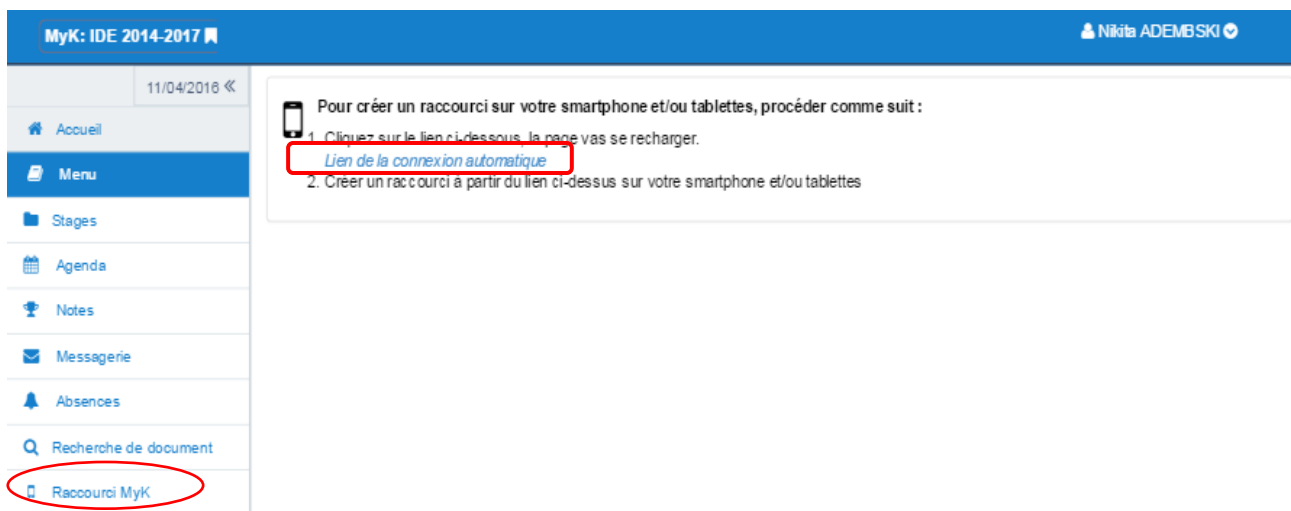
MyK: IDE 2014-2017

Nikita ADEMBSKI

11/04/2016 «

Accueil

Menu

Stages

Agenda

Notes

Messagerie

Absences

Recherche de document

Raccourci MyK

Pour créer un raccourci sur votre smartphone et/ou tablettes, procéder comme suit :

1. Cliquez sur le lien ci-dessous, la page vas se recharger.
Lien de la connexion automatique
2. Créer un raccourci à partir du lien ci-dessus sur votre smartphone et/ou tablettes